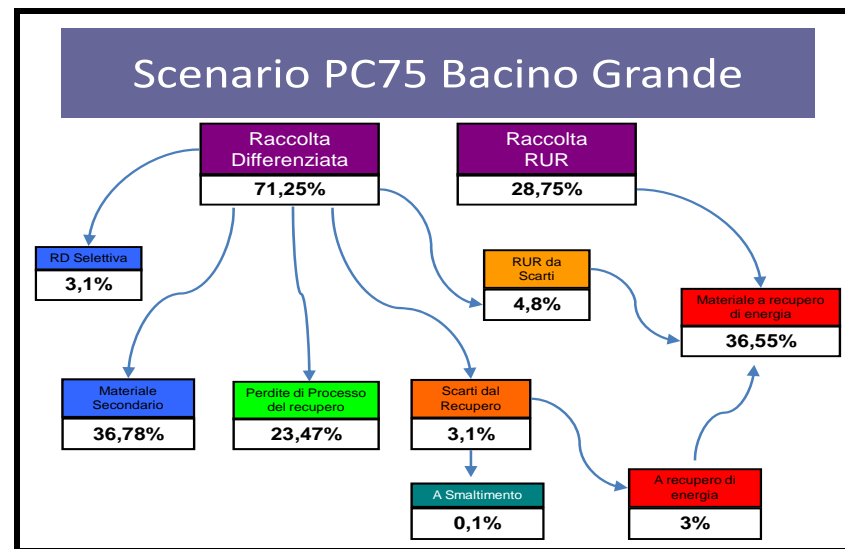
Scenario PC75 Bacino Grande

Raccolta Differenziata
71,25%

Raccolta RUR
28,75%

RD Selettiva
3,1%

RUR da Scarti
4,8%

Materiale a recupero di energia
36,55%

Materiale Secondario
36,78%

Perdite di Processo del recupero
23,47%

Scarti dal Recupero
3,1%

A Smaltimento
0,1%

A recupero di energia
3%